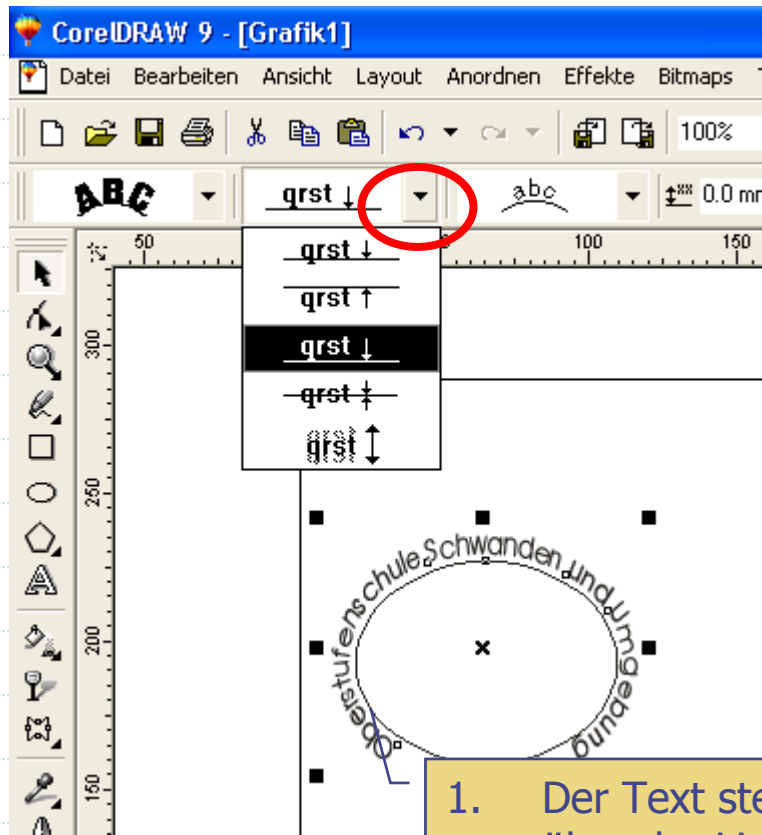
CorelDRAW 9 - [Grafik1]

Datei Bearbeiten Ansicht Layout Anordnen Effekte Bitmaps

100%

ABC

qrst

abc

0.0 mm

qrst

qrst

qrst

qrst

qrst

50

100

150

300

250

200

150

Oberstufenschule Schwanden und Umgebung

1. Der Text ste